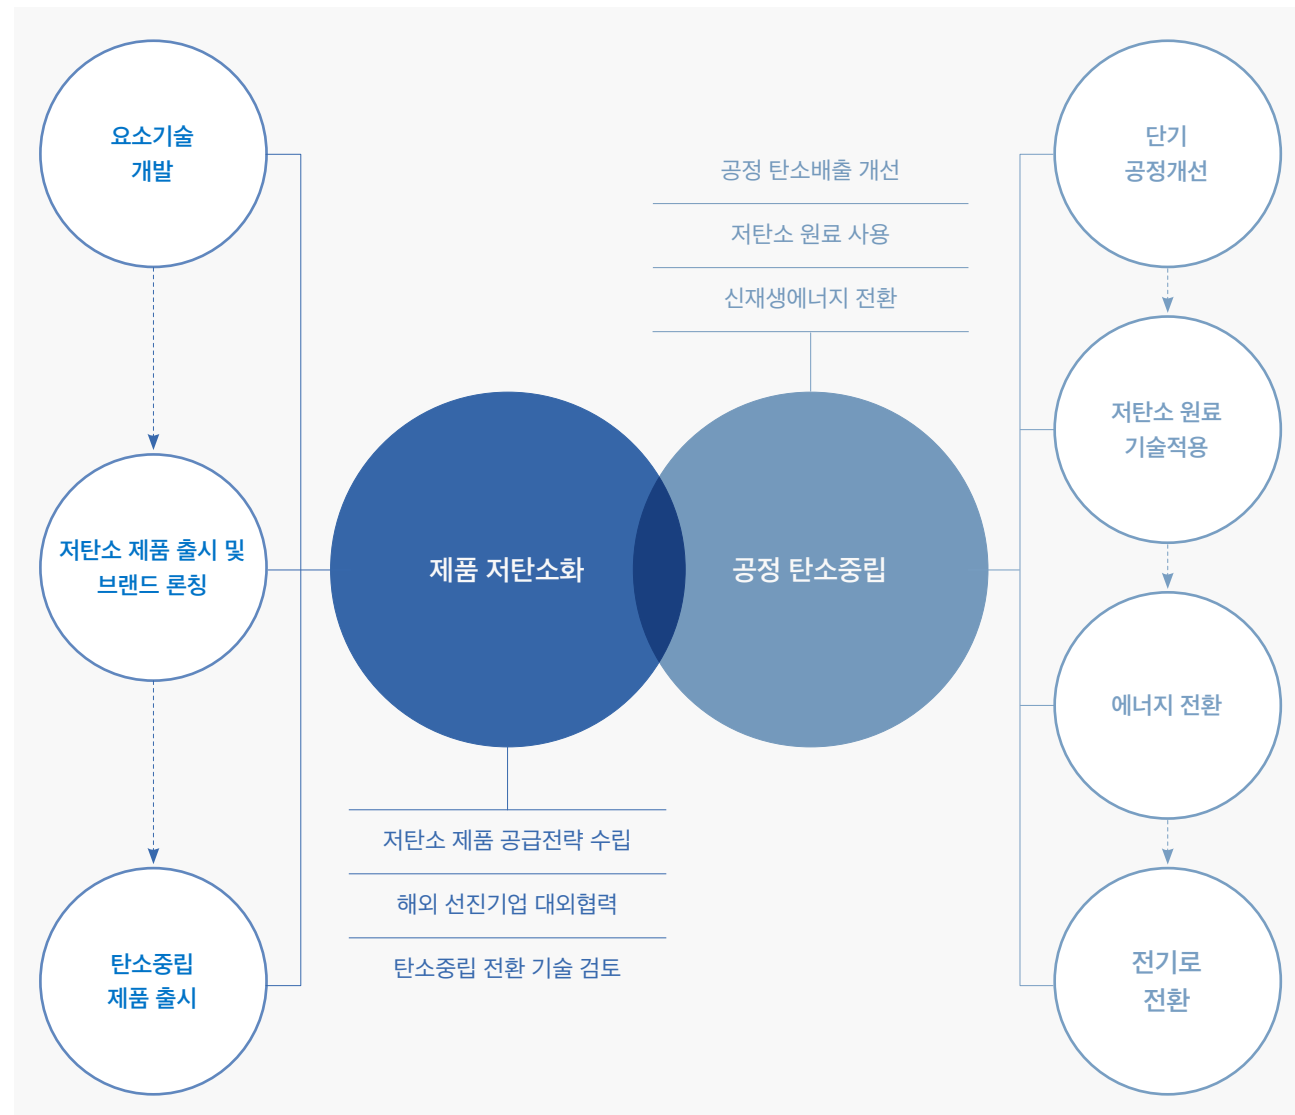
요소기술
개발

저탄소 제품 출시 및
브랜드 론칭

탄소중립
제품 출시

공정 탄소배출 개선

저탄소 원료 사용

신재생에너지 전환

제품 저탄소화

공정 탄소중립

저탄소 제품 공급전략 수립

해외 선진기업 대외협력

탄소중립 전환 기술 검토

단기
공정개선

저탄소 원료
기술적용

에너지 전환

전기로
전환